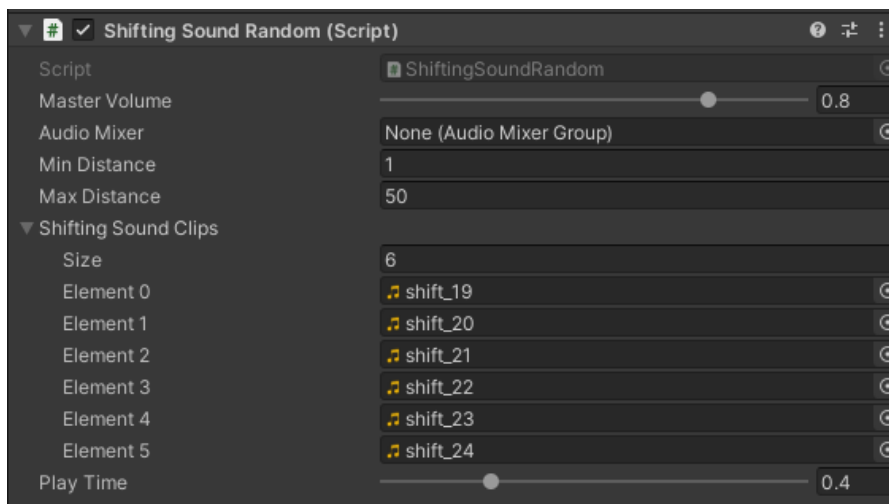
Shifting Sound Random (Script)

| | |
|---|---|
| Script | ShiftingSoundRandom |
| Master Volume | 0.8 |
| Audio Mixer | None (Audio Mixer Group) |
| Min Distance | 1 |
| Max Distance | 50 |
| Shifting Sound Clips | |
| Size | 6 |
| Element 0 | shift_19 |
| Element 1 | shift_20 |
| Element 2 | shift_21 |
| Element 3 | shift_22 |
| Element 4 | shift_23 |
| Element 5 | shift_24 |
| Play Time | 0.4 |